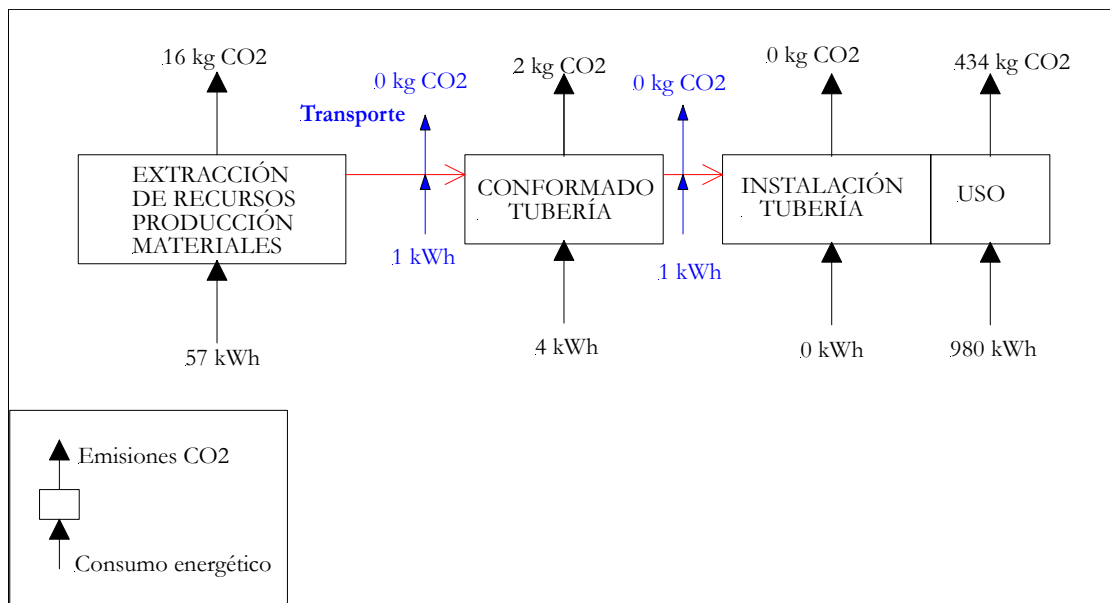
16 kg CO2

0 kg CO2

Transporte

2 kg CO2

0 kg CO2

0 kg CO2

434 kg CO2

EXTRACCIÓN DE RECURSOS PRODUCCIÓN MATERIALES

CONFORMADO TUBERÍA

INSTALACIÓN TUBERÍA

USO

1 kWh

1 kWh

57 kWh

4 kWh

0 kWh

980 kWh

Emisiones CO2

Consumo energético